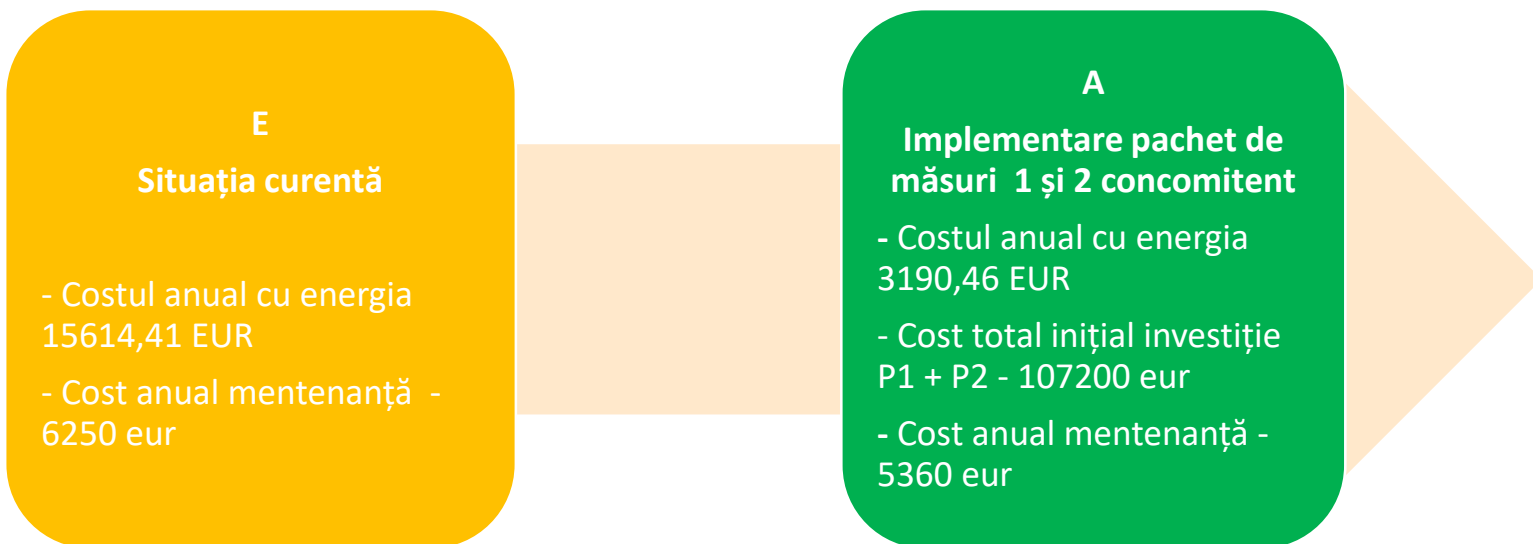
E

Situația curentă

- Costul anual cu energia 15614,41 EUR

- Cost anual mentenanță - 6250 eur

A

Implementare pachet de măsuri 1 și 2 concomitent

- Costul anual cu energia 3190,46 EUR

- Cost total inițial investiție P1 + P2 - 107200 eur

- Cost anual mentenanță - 5360 eur